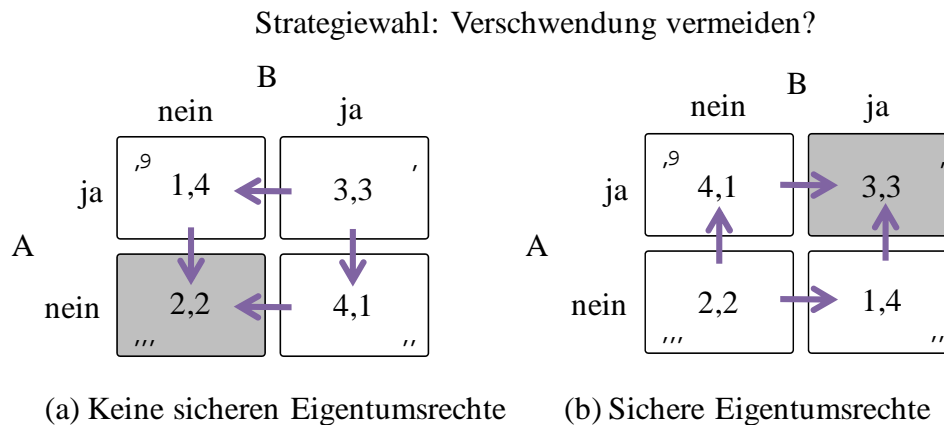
Strategiewahl: Verschwendung vermeiden?

B

| | nein | ja |
|---|---|---|
| ja | ,9 1,4 | 3,3 , |
| nein | 2,2 ,,, | 4,1 ,, |

A

B

| | nein | ja |
|---|---|---|
| ja | ,9 4,1 | 3,3 , |
| nein | 2,2 ,,, | 1,4 ,, |

A

(a) Keine sicheren Eigentumsrechte

(b) Sichere Eigentumsrechte